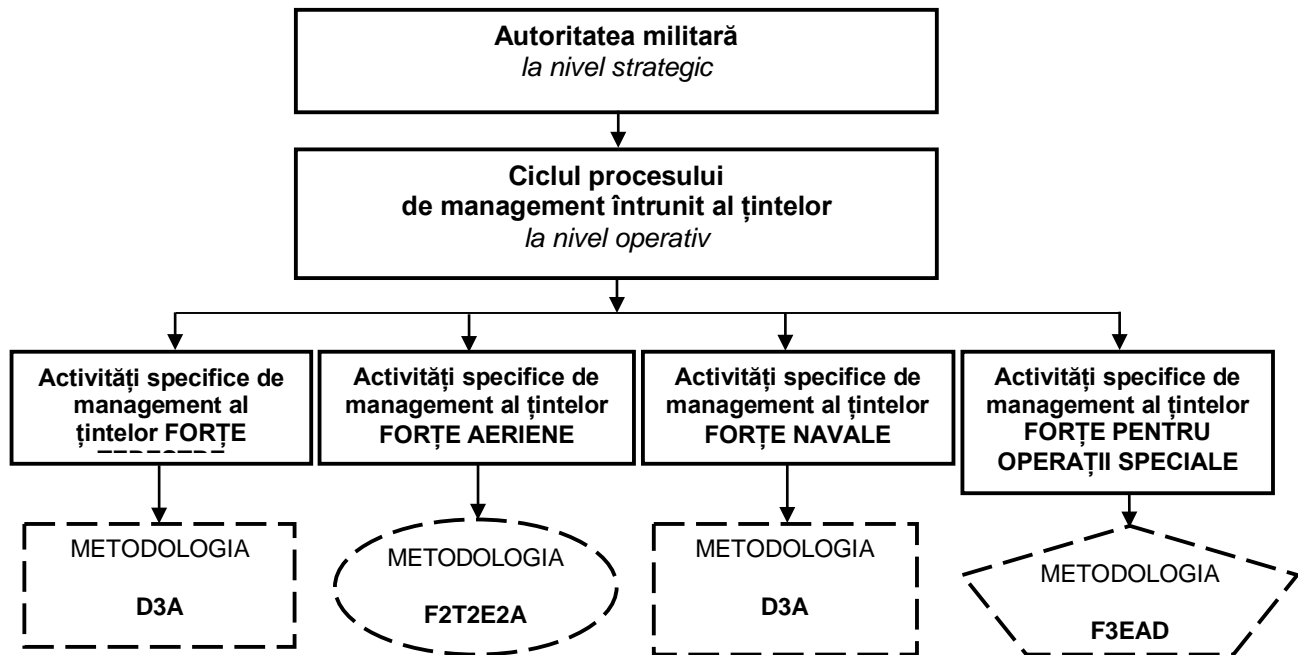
**Autoritatea militară**
*la nivel strategic*

**Ciclul procesului de management întrunit al țintelor**
*la nivel operativ*

**Activități specifice de management al țintelor FORȚE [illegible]**

**Activități specifice de management al țintelor FORȚE AERIENE**

**Activități specifice de management al țintelor FORȚE NAVALE**

**Activități specifice de management al țintelor FORȚE PENTRU OPERAȚII SPECIALE**

METODOLOGIA **D3A**

METODOLOGIA **F2T2E2A**

METODOLOGIA **D3A**

METODOLOGIA **F3EAD**